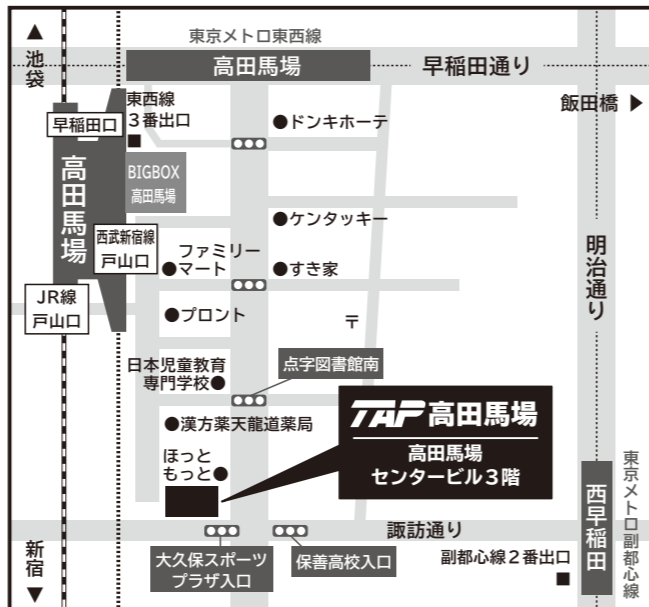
▲
池袋

東京メトロ東西線

高田馬場

早稲田通り

飯田橋 ▶

早稲田口

東西線
3番出口

●ドンキホーテ

高田馬場

BIGBOX
高田馬場

●ケンタッキー

西武新宿線
戸山口

ファミリー
●マート

●すき家

明治通り

JR線
戸山口

●プロント

〒

日本児童教育
専門学校●

点字図書館南

TAP 高田馬場

高田馬場
センタービル3階

●漢方薬天龍道薬局

ほっと
もっと●

諏訪通り

東京メトロ副都心線

西早稲田

新宿
▼

大久保スポーツ
プラザ入口

保善高校入口

副都心線2番出口